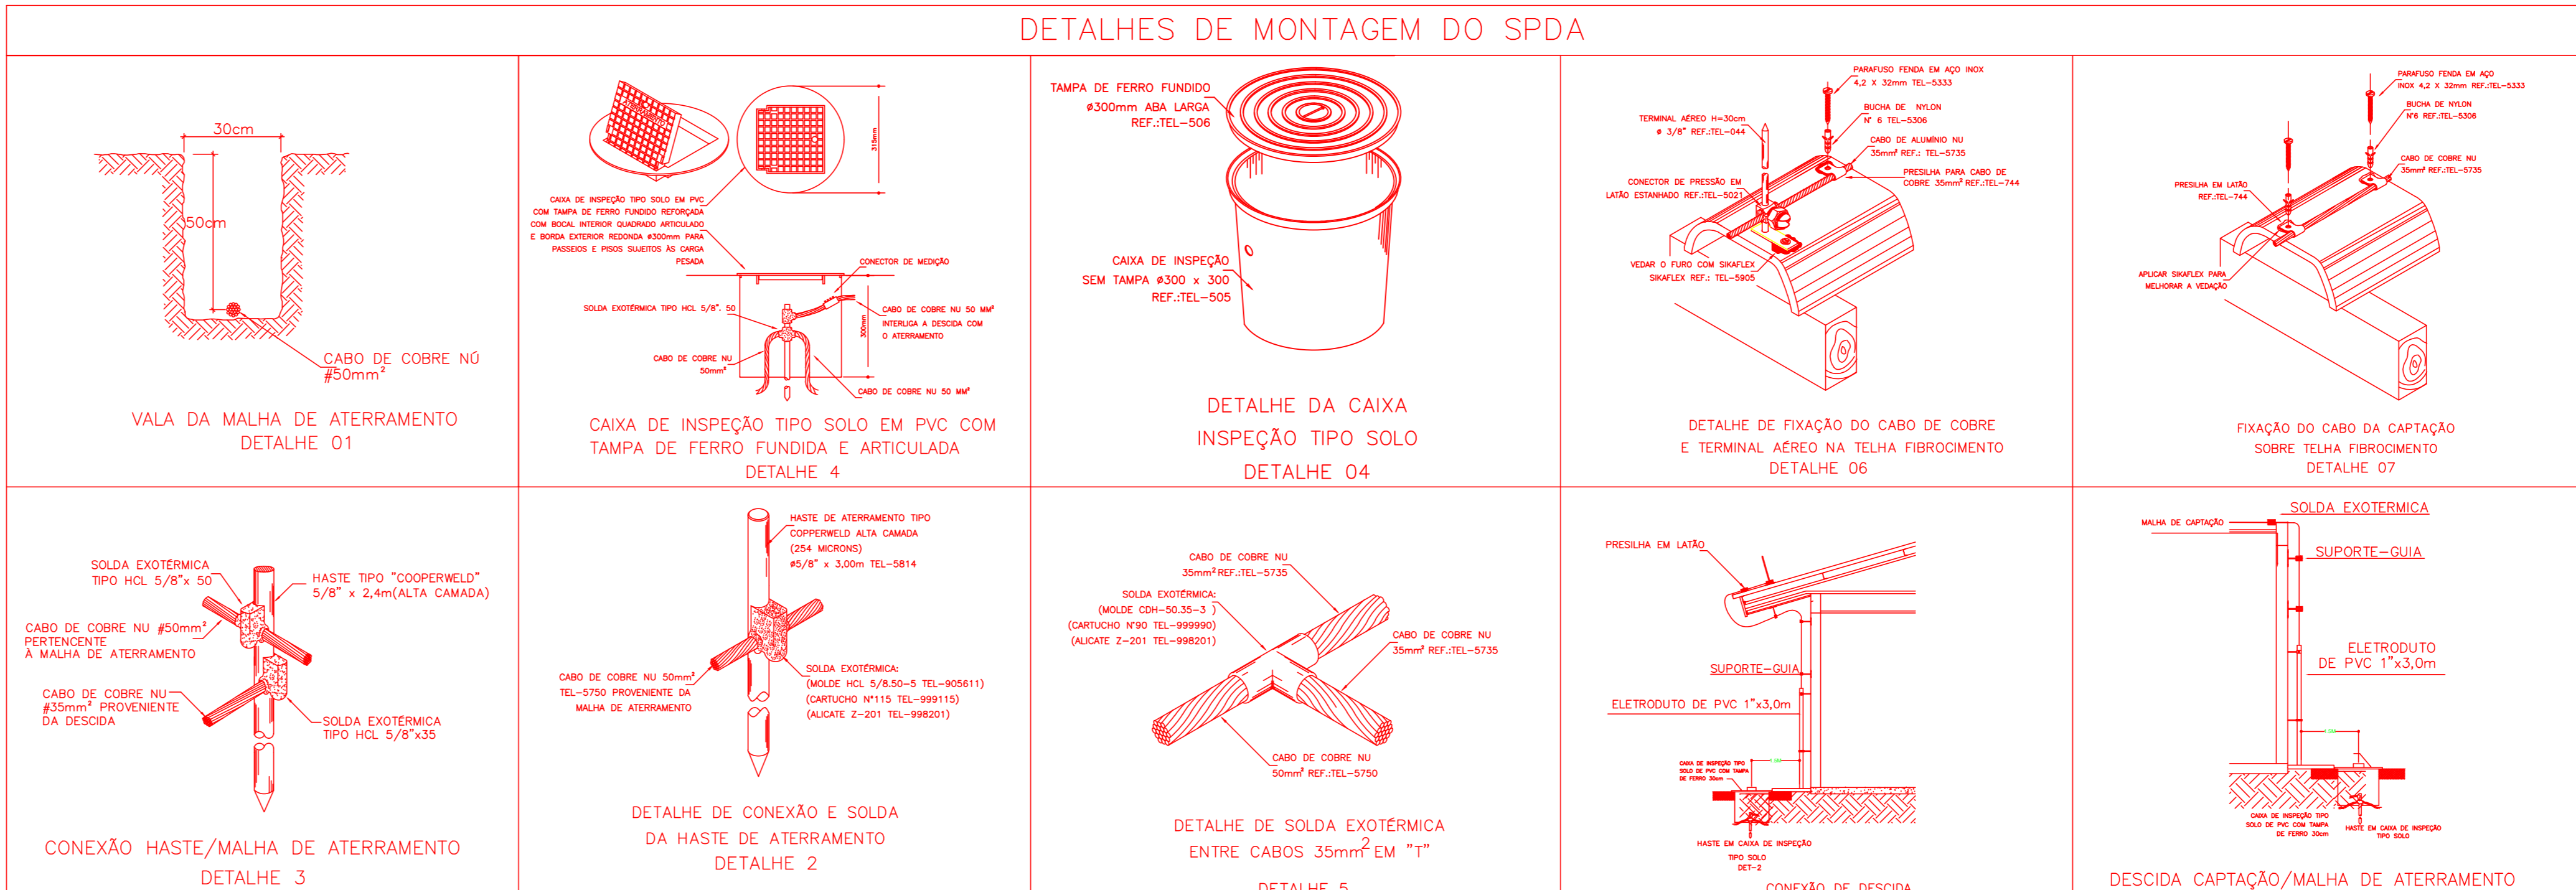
DETALHES DE MONTAGEM DO SPDA

30cm

50cm

CABO DE COBRE NÚ #50mm²

VALA DA MALHA DE ATERRAMENTO
DETALHE 01

315mm

CAIXA DE INSPEÇÃO TIPO SOLO EM PVC COM TAMPA DE FERRO FUNDIDO REFORÇADA COM BOCAL INTERIOR QUADRADO ARTICULADO E BORDA EXTERIOR REDONDA ø300mm PARA PASSEIOS E PISOS SUJEITOS ÀS CARGA PESADA

CONECTOR DE MEDIÇÃO

SOLDA EXOTÉRMICA TIPO HCL 5/8". 50

CABO DE COBRE NU 50 MM² INTERLIGA A DESCIDA COM O ATERRAMENTO

300mm

CABO DE COBRE NU 50mm²

CABO DE COBRE NU 50 MM²

CAIXA DE INSPEÇÃO TIPO SOLO EM PVC COM
TAMPA DE FERRO FUNDIDA E ARTICULADA
DETALHE 4

TAMPA DE FERRO FUNDIDO
ø300mm ABA LARGA
REF.:TEL-506

CAIXA DE INSPEÇÃO
SEM TAMPA ø300 x 300
REF.:TEL-505

DETALHE DA CAIXA
INSPEÇÃO TIPO SOLO
DETALHE 04

PARAFUSO FENDA EM AÇO INOX 4,2 X 32mm TEL-5333

BUCHA DE NYLON Nº 6 TEL-5306

TERMINAL AÉREO H=30cm ø 3/8" REF.:TEL-044

CABO DE ALUMÍNIO NU 35mm² REF.: TEL-5735

PRESILHA PARA CABO DE COBRE 35mm² REF.:TEL-744

CONECTOR DE PRESSÃO EM LATÃO ESTANHADO REF.:TEL-5021

VEDAR O FURO COM SIKAFLEX SIKAFLEX REF.: TEL-5905

DETALHE DE FIXAÇÃO DO CABO DE COBRE
E TERMINAL AÉREO NA TELHA FIBROCIMENTO
DETALHE 06

PARAFUSO FENDA EM AÇO INOX 4,2 X 32mm REF.:TEL-5333

BUCHA DE NYLON Nº6 REF.:TEL-5306

CABO DE COBRE NU 35mm² REF.:TEL-5735

PRESILHA EM LATÃO REF.:TEL-744

APLICAR SIKAFLEX PARA MELHORAR A VEDAÇÃO

FIXAÇÃO DO CABO DA CAPTAÇÃO
SOBRE TELHA FIBROCIMENTO
DETALHE 07

SOLDA EXOTÉRMICA TIPO HCL 5/8"x 50

HASTE TIPO "COOPERWELD" 5/8" x 2,4m(ALTA CAMADA)

CABO DE COBRE NU #50mm² PERTENCENTE À MALHA DE ATERRAMENTO

CABO DE COBRE NU #35mm² PROVENIENTE DA DESCIDA

SOLDA EXOTÉRMICA TIPO HCL 5/8"x35

CONEXÃO HASTE/MALHA DE ATERRAMENTO
DETALHE 3

HASTE DE ATERRAMENTO TIPO COPPERWELD ALTA CAMADA (254 MICRONS) ø5/8" x 3,00m TEL-5814

CABO DE COBRE NU 50mm² TEL-5750 PROVENIENTE DA MALHA DE ATERRAMENTO

SOLDA EXOTÉRMICA: (MOLDE HCL 5/8.50-5 TEL-905611) (CARTUCHO Nº115 TEL-999115) (ALICATE Z-201 TEL-998201)

DETALHE DE CONEXÃO E SOLDA
DA HASTE DE ATERRAMENTO
DETALHE 2

CABO DE COBRE NU 35mm² REF.:TEL-5735

SOLDA EXOTÉRMICA: (MOLDE CDH-50.35-3 ) (CARTUCHO Nº90 TEL-999990) (ALICATE Z-201 TEL-998201)

CABO DE COBRE NU 35mm² REF.:TEL-5735

CABO DE COBRE NU 50mm² REF.:TEL-5750

DETALHE DE SOLDA EXOTÉRMICA
ENTRE CABOS 35mm² EM "T"
DETALHE 5

PRESILHA EM LATÃO

SUPORTE-GUIA

ELETRODUTO DE PVC 1"x3,0m

CAIXA DE INSPEÇÃO TIPO SOLO DE PVC COM TAMPA DE FERRO 30cm

HASTE EM CAIXA DE INSPEÇÃO TIPO SOLO DET-2

CONEXÃO DE DESCIDA

MALHA DE CAPTAÇÃO

SOLDA EXOTERMICA

SUPORTE-GUIA

ELETRODUTO DE PVC 1"x3,0m

CAIXA DE INSPEÇÃO TIPO SOLO DE PVC COM TAMPA DE FERRO 30cm

HASTE EM CAIXA DE INSPEÇÃO TIPO SOLO

DESCIDA CAPTAÇÃO/MALHA DE ATERRAMENTO